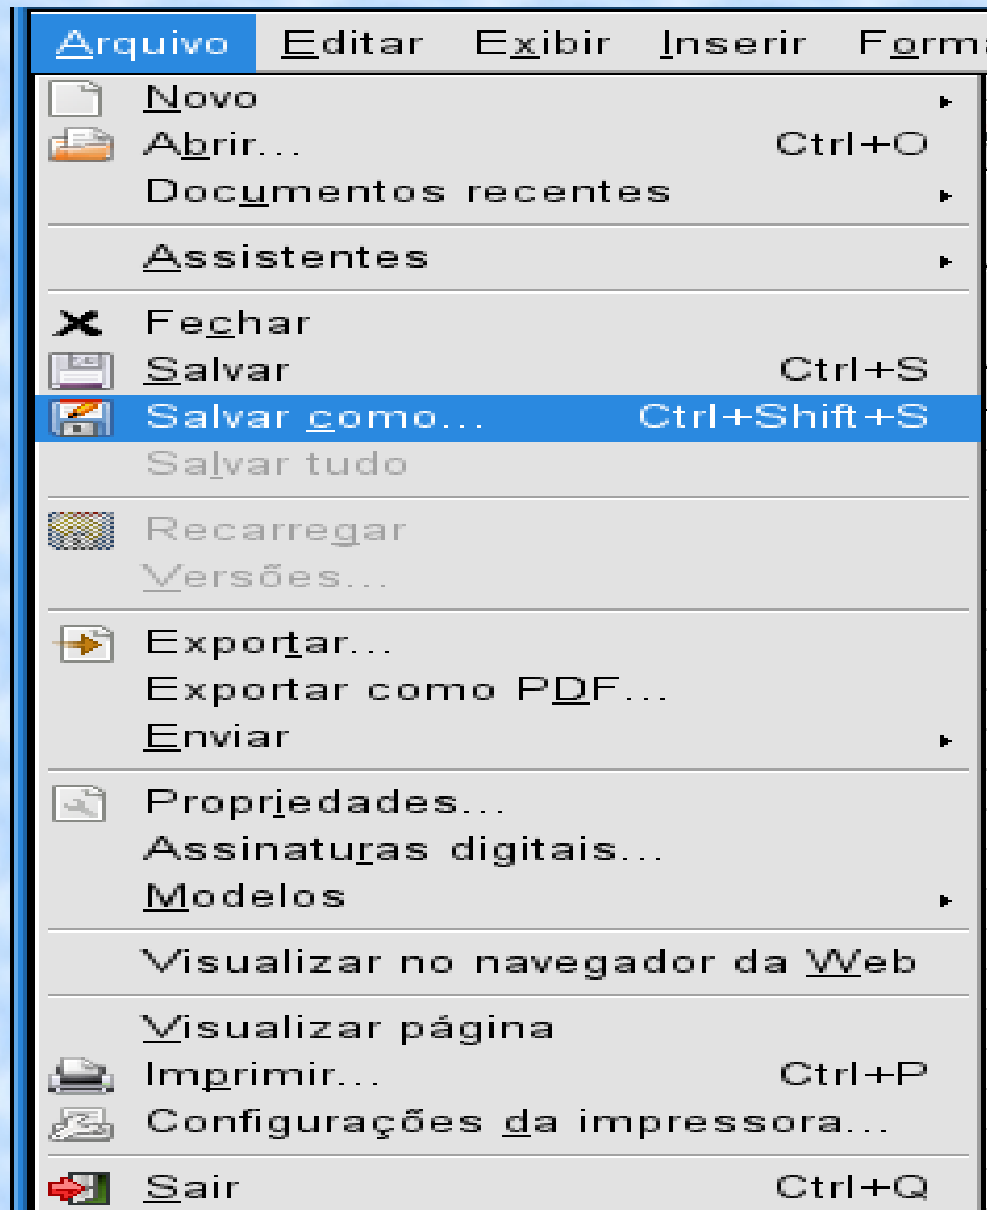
Arquivo Editar Exibir Inserir Forma

Novo
Abrir... Ctrl+O
Documentos recentes

Assistentes

Fechar
Salvar Ctrl+S
Salvar como... Ctrl+Shift+S
Salvar tudo

Recarregar
Versões...

Exportar...
Exportar como PDF...
Enviar

Propriedades...
Assinaturas digitais...
Modelos

Visualizar no navegador da Web

Visualizar página
Imprimir... Ctrl+P
Configurações da impressora...

Sair Ctrl+Q